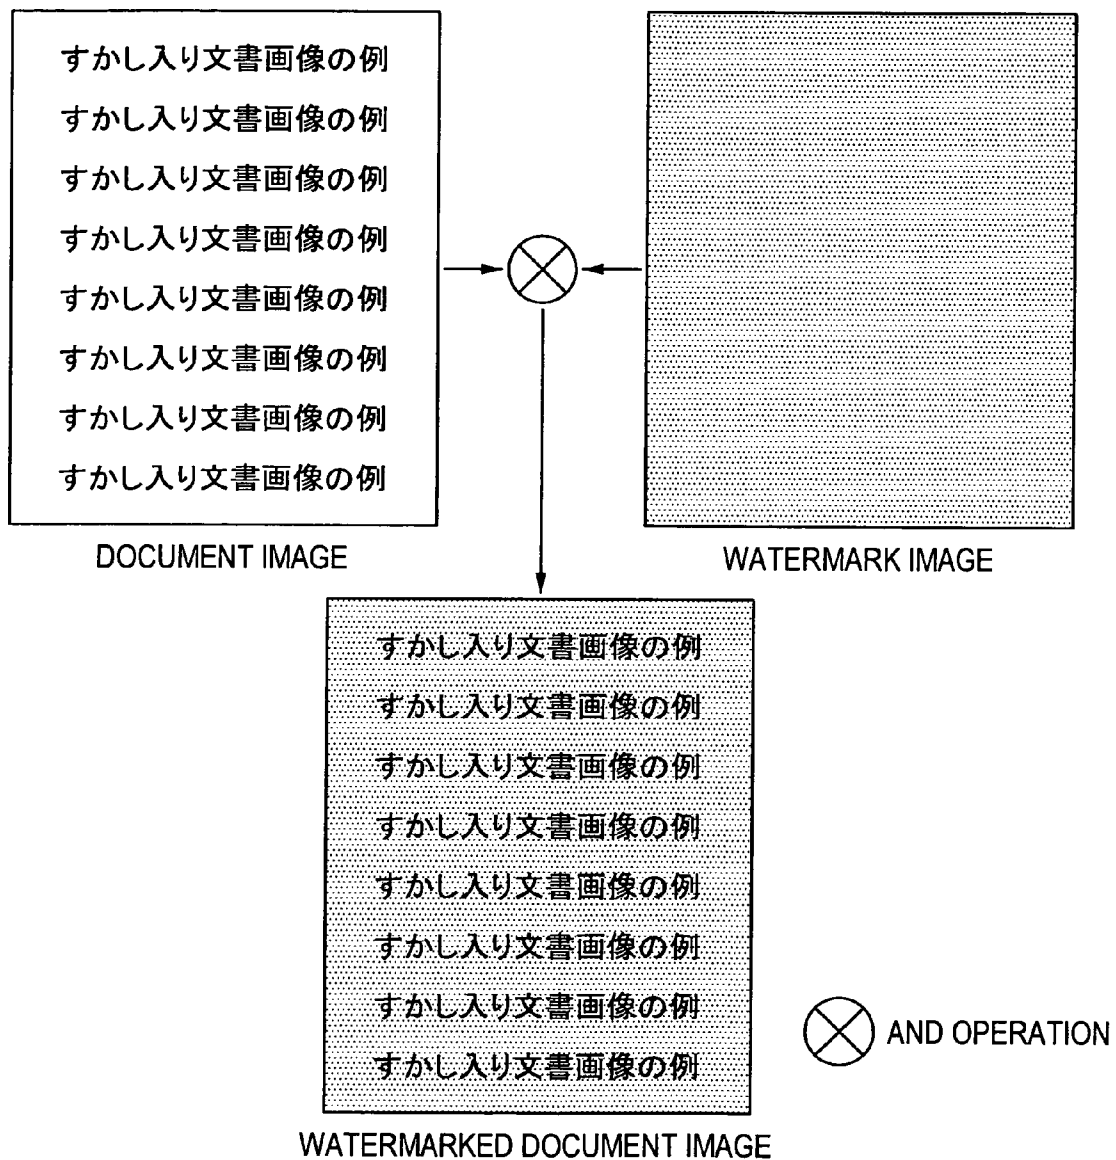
すかし入り文書画像の例
すかし入り文書画像の例
すかし入り文書画像の例
すかし入り文書画像の例
すかし入り文書画像の例
すかし入り文書画像の例
すかし入り文書画像の例
すかし入り文書画像の例

DOCUMENT IMAGE

WATERMARK IMAGE

すかし入り文書画像の例
すかし入り文書画像の例
すかし入り文書画像の例
すかし入り文書画像の例
すかし入り文書画像の例
すかし入り文書画像の例
すかし入り文書画像の例
すかし入り文書画像の例

WATERMARKED DOCUMENT IMAGE

AND OPERATION